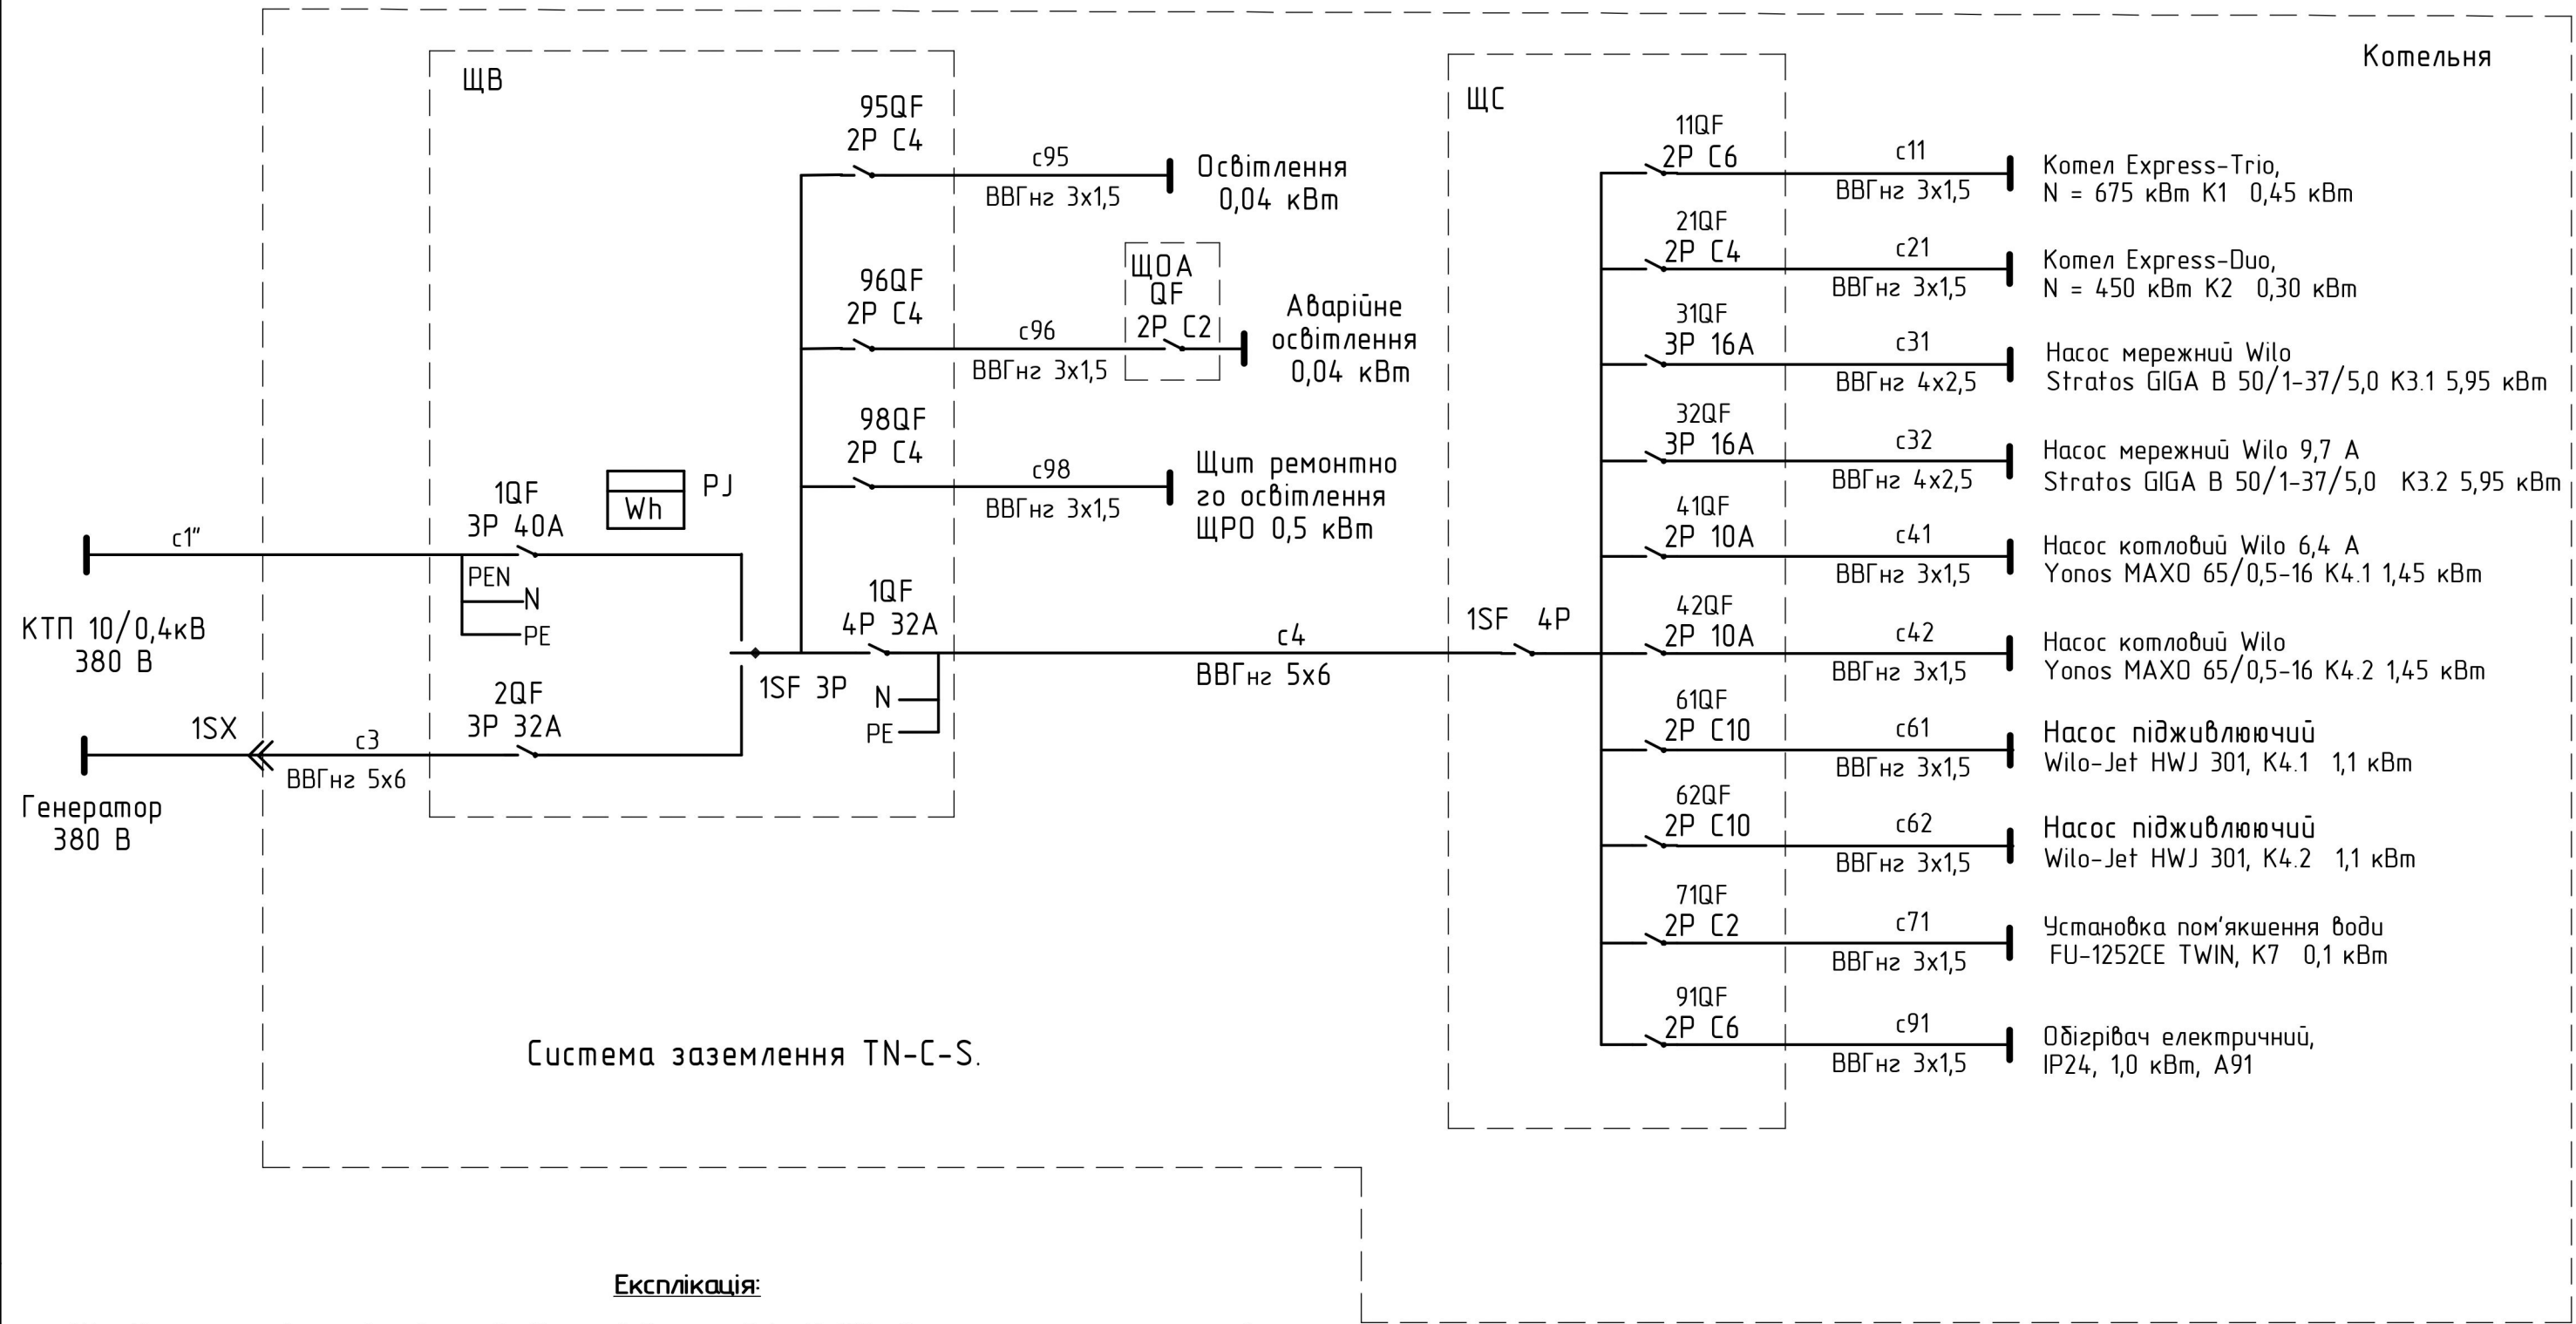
Котельня

ЩВ

95QF
2P C4
c95
ВВГнг 3x1,5
Освітлення
0,04 кВт

96QF
2P C4
c96
ВВГнг 3x1,5
ЩОА
QF
2P C2
Аварійне освітлення
0,04 кВт

98QF
2P C4
c98
ВВГнг 3x1,5
Щит ремонтного освітлення
ЩРО 0,5 кВт

1QF
3P 40A
Wh
PJ
c1"
PEN
N
PE
КТП 10/0,4кВ
380 В

1QF
4P 32A
1SF 3P
N
PE
c4
ВВГнг 5x6

2QF
3P 32A
1SX
c3
ВВГнг 5x6
Генератор
380 В

ЩС
1SF 4P

11QF
2P C6
c11
ВВГнг 3x1,5
Котел Express-Trio,
N = 675 кВт К1 0,45 кВт

21QF
2P C4
c21
ВВГнг 3x1,5
Котел Express-Duo,
N = 450 кВт К2 0,30 кВт

31QF
3P 16A
c31
ВВГнг 4x2,5
Насос мережний Wilo
Stratos GIGA B 50/1-37/5,0 К3.1 5,95 кВт

32QF
3P 16A
c32
ВВГнг 4x2,5
Насос мережний Wilo 9,7 А
Stratos GIGA B 50/1-37/5,0 К3.2 5,95 кВт

41QF
2P 10A
c41
ВВГнг 3x1,5
Насос котловий Wilo 6,4 А
Yonos MAXO 65/0,5-16 К4.1 1,45 кВт

42QF
2P 10A
c42
ВВГнг 3x1,5
Насос котловий Wilo
Yonos MAXO 65/0,5-16 К4.2 1,45 кВт

61QF
2P C10
c61
ВВГнг 3x1,5
Насос підживлюючий
Wilo-Jet HWJ 301, К4.1 1,1 кВт

62QF
2P C10
c62
ВВГнг 3x1,5
Насос підживлюючий
Wilo-Jet HWJ 301, К4.2 1,1 кВт

71QF
2P C2
c71
ВВГнг 3x1,5
Установка пом'якшення води
FU-1252CE TWIN, К7 0,1 кВт

91QF
2P C6
c91
ВВГнг 3x1,5
Обігрівач електричний,
IP24, 1,0 кВт, А91

Система заземлення TN-C-S.

Експлікація: